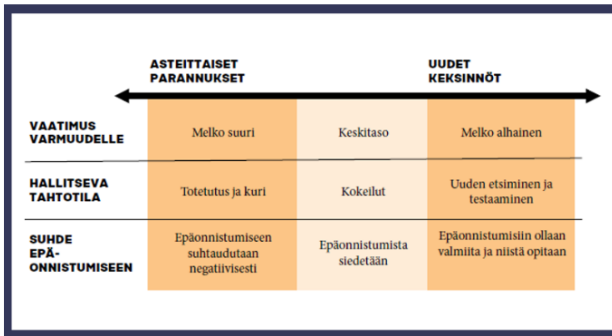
ASTEITTAISET PARANNUKSET

UUDET KEKSINNÖT

| | | | |
|---|---|---|---|
| VAATIMUS VARMUUDELLE | Melko suuri | Keskitaso | Melko alhainen |
| HALLITSEVA TAHTOTILA | Toteutus ja kuri | Kokeilut | Uuden etsiminen ja testaaminen |
| SUHDE EPÄ-ONNISTUMISEEN | Epäonnistumiseen suhtaudutaan negatiivisesti | Epäonnistumista siedetään | Epäonnistumisiin ollaan valmiita ja niistä opitaan |